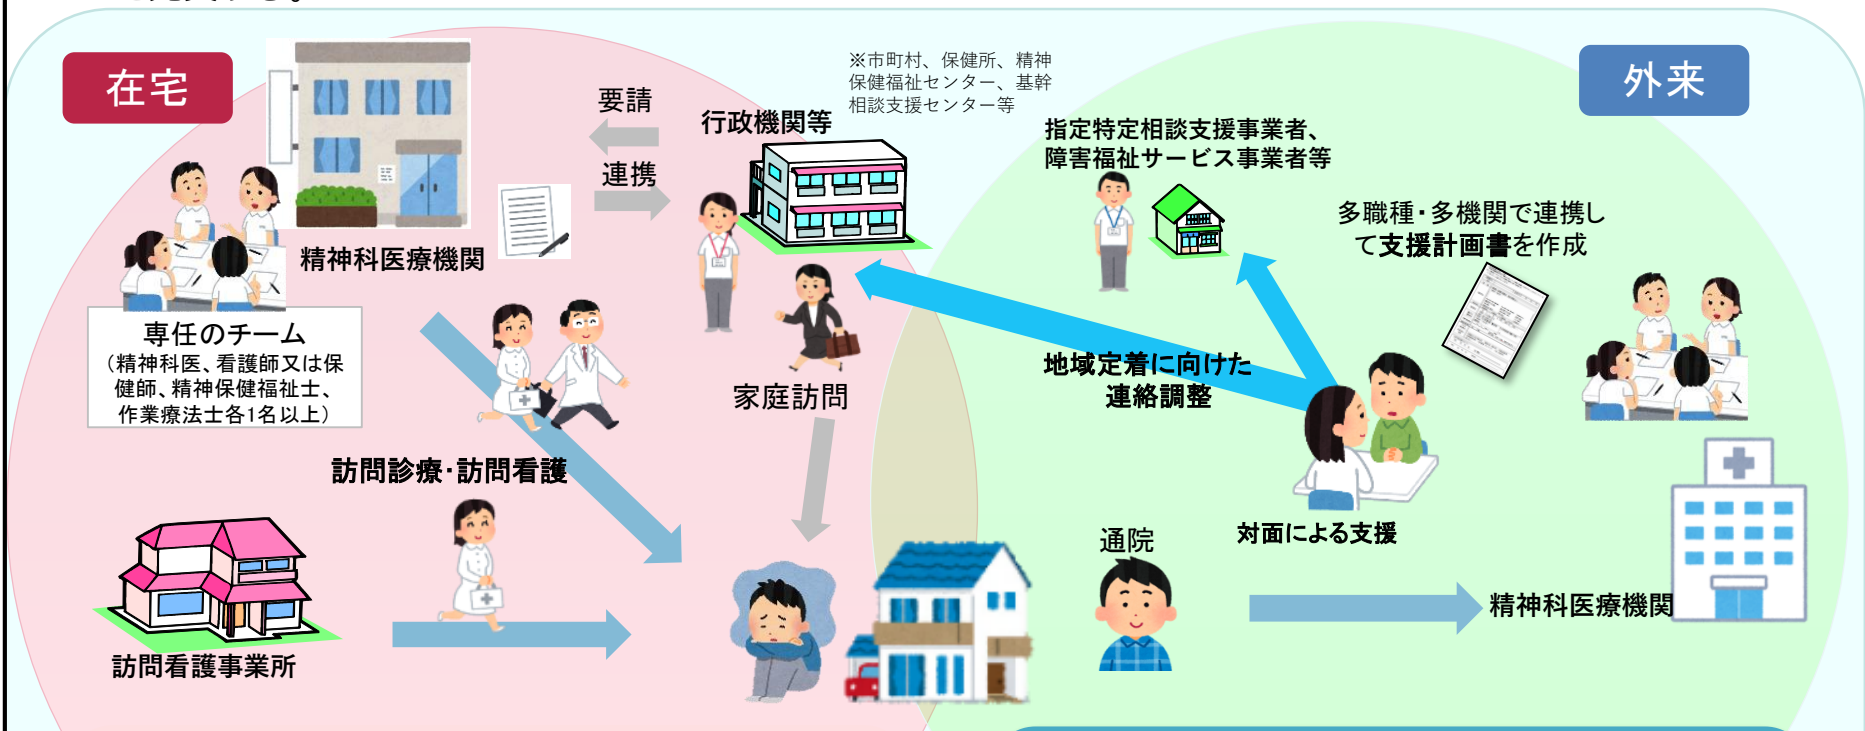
在宅

外来

要請

連携

行政機関等

※市町村、保健所、精神保健福祉センター、基幹相談支援センター等

指定特定相談支援事業者、障害福祉サービス事業者等

多職種・多機関で連携して支援計画書を作成

精神科医療機関

専任のチーム
（精神科医、看護師又は保健師、精神保健福祉士、作業療法士各1名以上）

家庭訪問

地域定着に向けた連絡調整

訪問診療・訪問看護

対面による支援

通院

精神科医療機関

訪問看護事業所